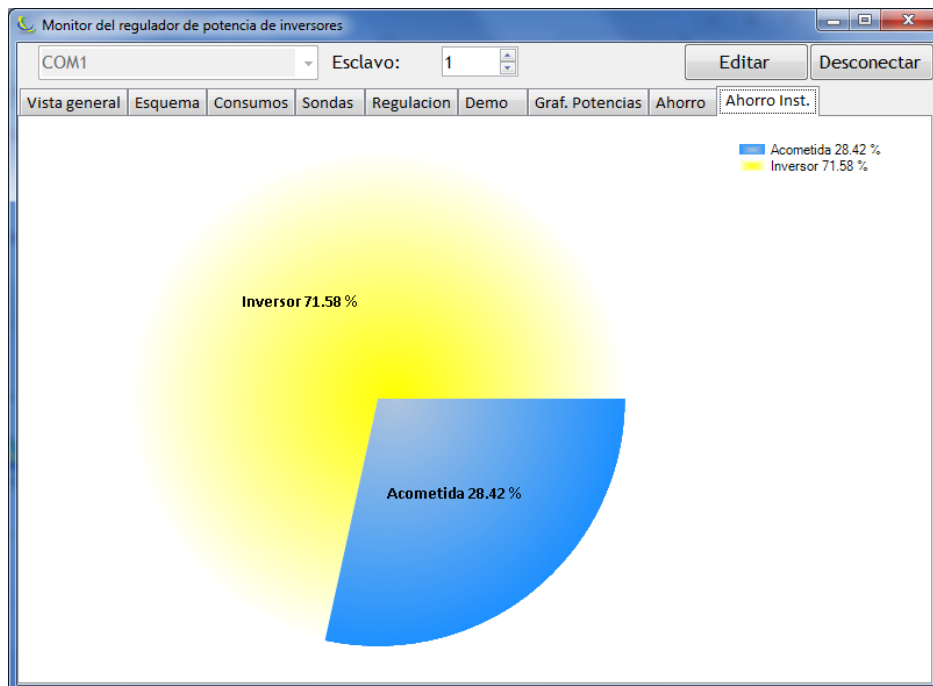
Monitor del regulador de potencia de inversores

COM1 Esclavo: 1 Editar Desconectar

Vista general | Esquema | Consumos | Sondas | Regulacion | Demo | Graf. Potencias | Ahorro | Ahorro Inst.

Acometida 28.42 %
Inversor 71.58 %

Inversor 71.58 %

Acometida 28.42 %